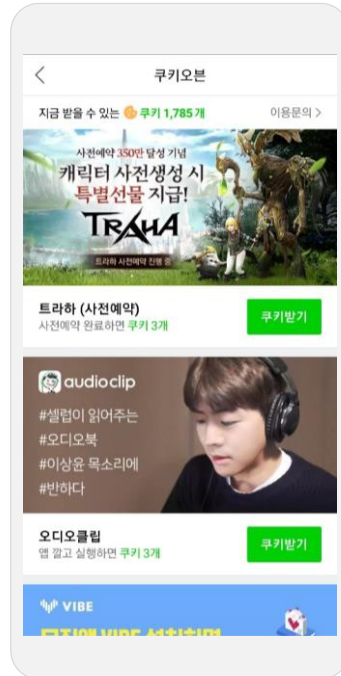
쿠키오븐

지금 받을 수 있는 쿠키 1,785개

이용문의 >

사전예약 350만 달성 기념
캐릭터 사전생성 시
특별선물 지급!
TRAHA
트라하 사전예약 진행 중

트라하 (사전예약)
사전예약 완료하면 쿠키 3개

쿠키받기

audioclip
#셀럽이 읽어주는
#오디오북
#이상윤 목소리에
#반하다

오디오클립
앱 깔고 실행하면 쿠키 3개

쿠키받기

VIBE
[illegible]